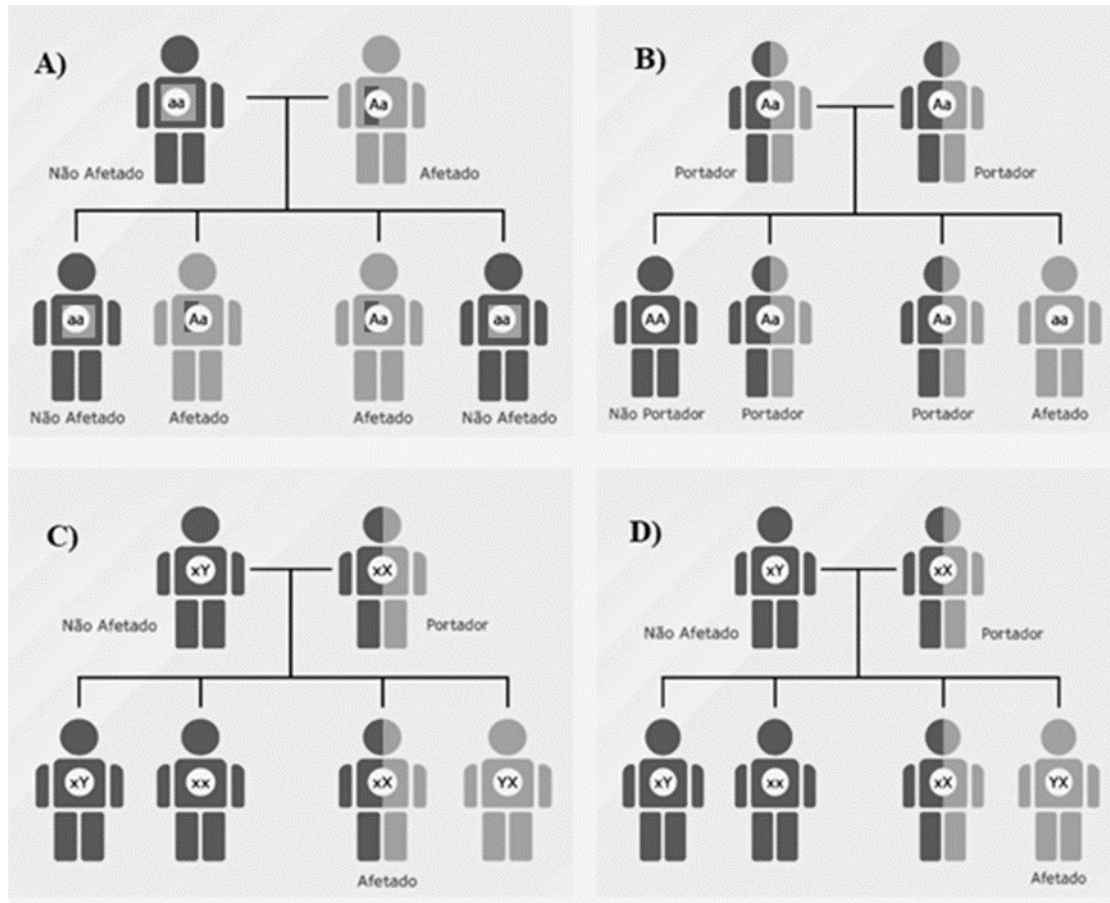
A)

aa

Não Afetado

Aa

Afetado

aa

Não Afetado

Aa

Afetado

Aa

Afetado

aa

Não Afetado

B)

Aa

Portador

Aa

Portador

AA

Não Portador

Aa

Portador

Aa

Portador

aa

Afetado

C)

xY

Não Afetado

xX

Portador

xY

xx

xX

Afetado

YX

D)

xY

Não Afetado

xX

Portador

xY

xx

xX

YX

Afetado